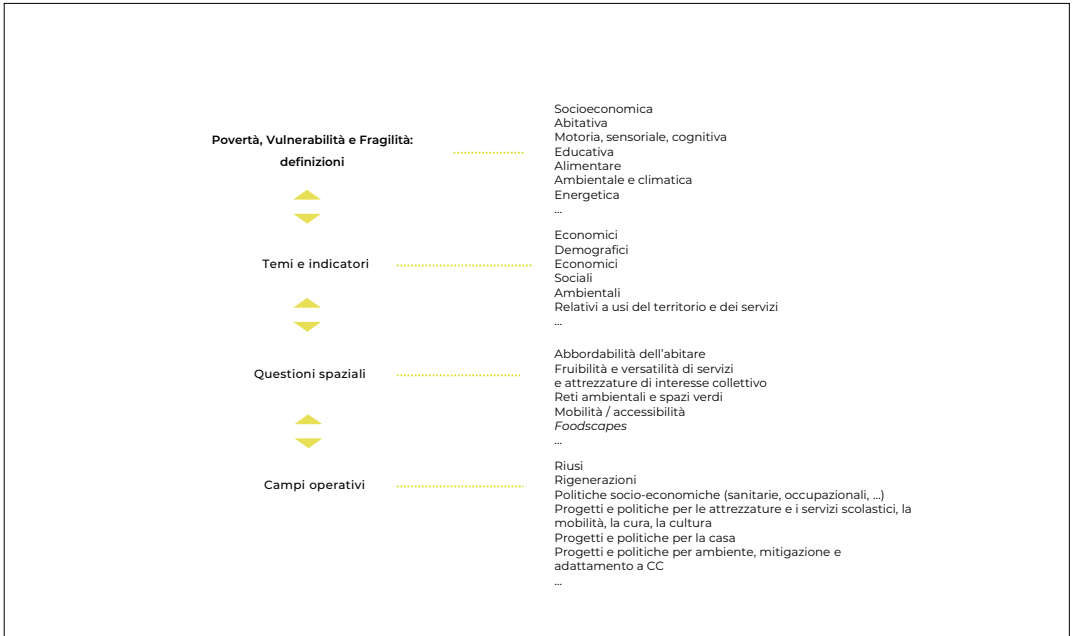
Povertà, Vulnerabilità e Fragilità: definizioni

Socioeconomica
Abitativa
Motoria, sensoriale, cognitiva
Educativa
Alimentare
Ambientale e climatica
Energetica
...

Temi e indicatori

Economici
Demografici
Economici
Sociali
Ambientali
Relativi a usi del territorio e dei servizi
...

Questioni spaziali

Abbordabilità dell'abitare
Fruibilità e versatilità di servizi e attrezzature di interesse collettivo
Reti ambientali e spazi verdi
Mobilità / accessibilità
*Foodscapes*
...

Campi operativi

Riusi
Rigenerazioni
Politiche socio-economiche (sanitarie, occupazionali, ...)
Progetti e politiche per le attrezzature e i servizi scolastici, la mobilità, la cura, la cultura
Progetti e politiche per la casa
Progetti e politiche per ambiente, mitigazione e adattamento a CC
...